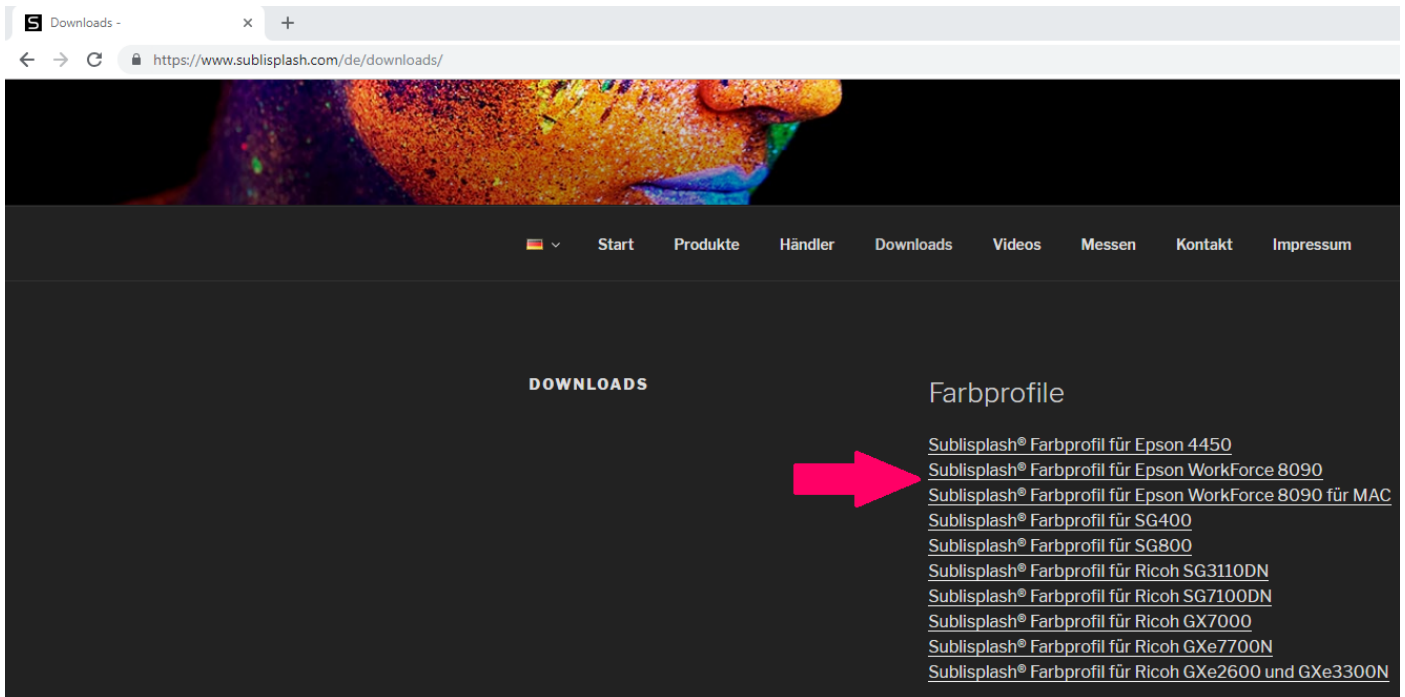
Downloads -

https://www.sublisplash.com/de/downloads/

Start Produkte Händler Downloads Videos Messen Kontakt Impressum

DOWNLOADS

Farbprofile

Sublisplash® Farbprofil für Epson 4450
Sublisplash® Farbprofil für Epson WorkForce 8090
Sublisplash® Farbprofil für Epson WorkForce 8090 für MAC
Sublisplash® Farbprofil für SG400
Sublisplash® Farbprofil für SG800
Sublisplash® Farbprofil für Ricoh SG3110DN
Sublisplash® Farbprofil für Ricoh SG7100DN
Sublisplash® Farbprofil für Ricoh GX7000
Sublisplash® Farbprofil für Ricoh GXe7700N
Sublisplash® Farbprofil für Ricoh GXe2600 und GXe3300N